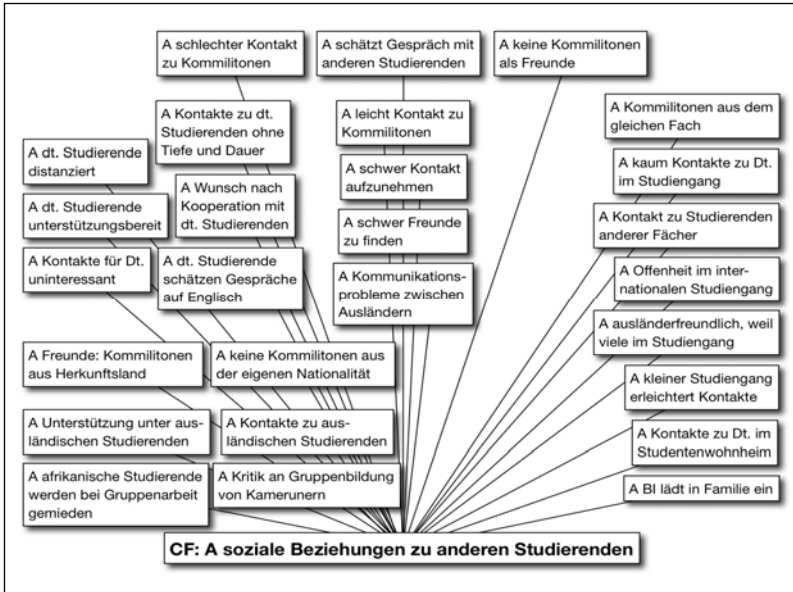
A schlechter Kontakt zu Kommilitonen

A schätzt Gespräch mit anderen Studierenden

A keine Kommilitonen als Freunde

A Kontakte zu dt. Studierenden ohne Tiefe und Dauer

A leicht Kontakt zu Kommilitonen

A Kommilitonen aus dem gleichen Fach

A dt. Studierende distanziert

A schwer Kontakt aufzunehmen

A kaum Kontakte zu Dt. im Studiengang

A Wunsch nach Kooperation mit dt. Studierenden

A dt. Studierende unterstützungsbereit

A schwer Freunde zu finden

A Kontakt zu Studierenden anderer Fächer

A Kontakte für Dt. uninteressant

A dt. Studierende schätzen Gespräche auf Englisch

A Kommunikationsprobleme zwischen Ausländern

A Offenheit im internationalen Studiengang

A ausländerfreundlich, weil viele im Studiengang

A Freunde: Kommilitonen aus Herkunftsland

A keine Kommilitonen aus der eigenen Nationalität

A kleiner Studiengang erleichtert Kontakte

A Unterstützung unter ausländischen Studierenden

A Kontakte zu ausländischen Studierenden

A Kontakte zu Dt. im Studentenwohnheim

A afrikanische Studierende werden bei Gruppenarbeit gemieden

A Kritik an Gruppenbildung von Kamerunern

A BI lädt in Familie ein

CF: A soziale Beziehungen zu anderen Studierenden